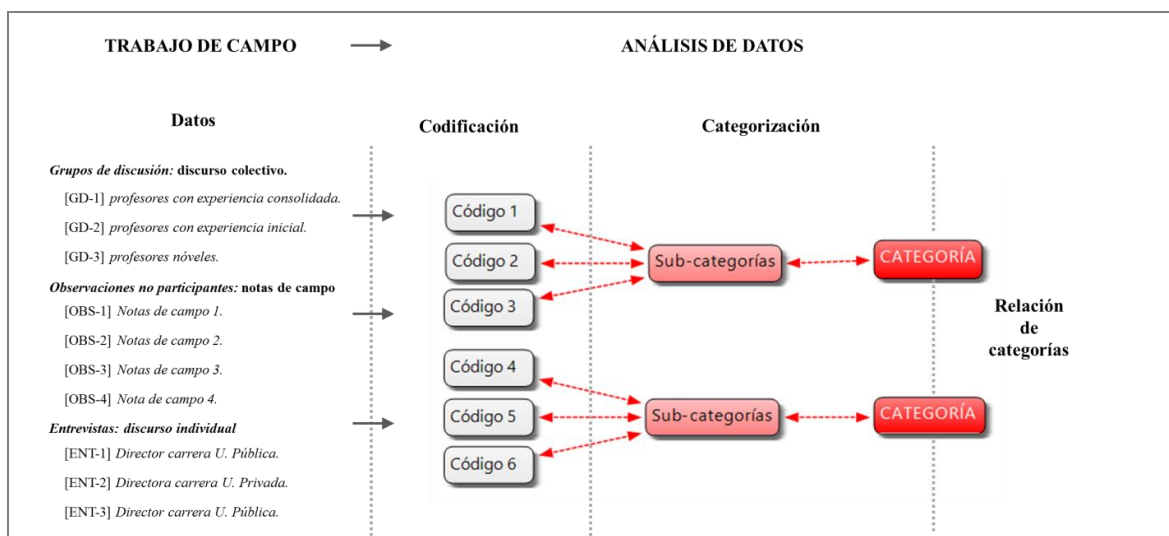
TRABAJO DE CAMPO

ANÁLISIS DE DATOS

Datos

Codificación

Categorización

Grupos de discusión: discurso colectivo.

[GD-1] profesores con experiencia consolidada.

[GD-2] profesores con experiencia inicial.

[GD-3] profesores nóveles.

Observaciones no participantes: notas de campo

[OBS-1] Notas de campo 1.

[OBS-2] Notas de campo 2.

[OBS-3] Notas de campo 3.

[OBS-4] Nota de campo 4.

Entrevistas: discurso individual

[ENT-1] Director carrera U. Pública.

[ENT-2] Directora carrera U. Privada.

[ENT-3] Director carrera U. Pública.

Código 1

Código 2

Código 3

Código 4

Código 5

Código 6

Sub-categorías

Sub-categorías

CATEGORÍA

CATEGORÍA

Relación de categorías